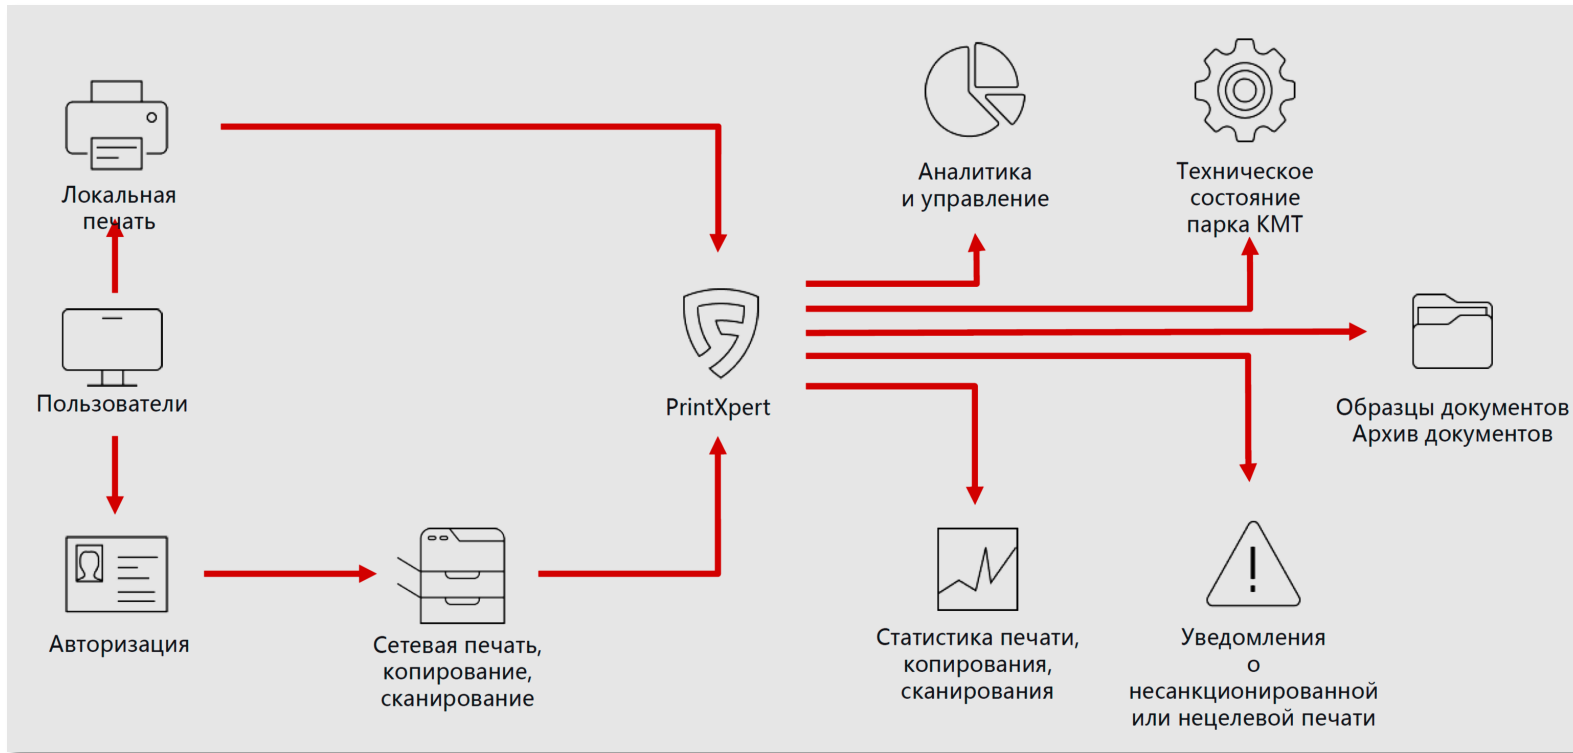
Локальная печать

Пользователи

Авторизация

Сетевая печать, копирование, сканирование

PrintXpert

Аналитика и управление

Техническое состояние парка КМТ

Образцы документов Архив документов

Статистика печати, копирования, сканирования

Уведомления о несанкционированной или нецелевой печати